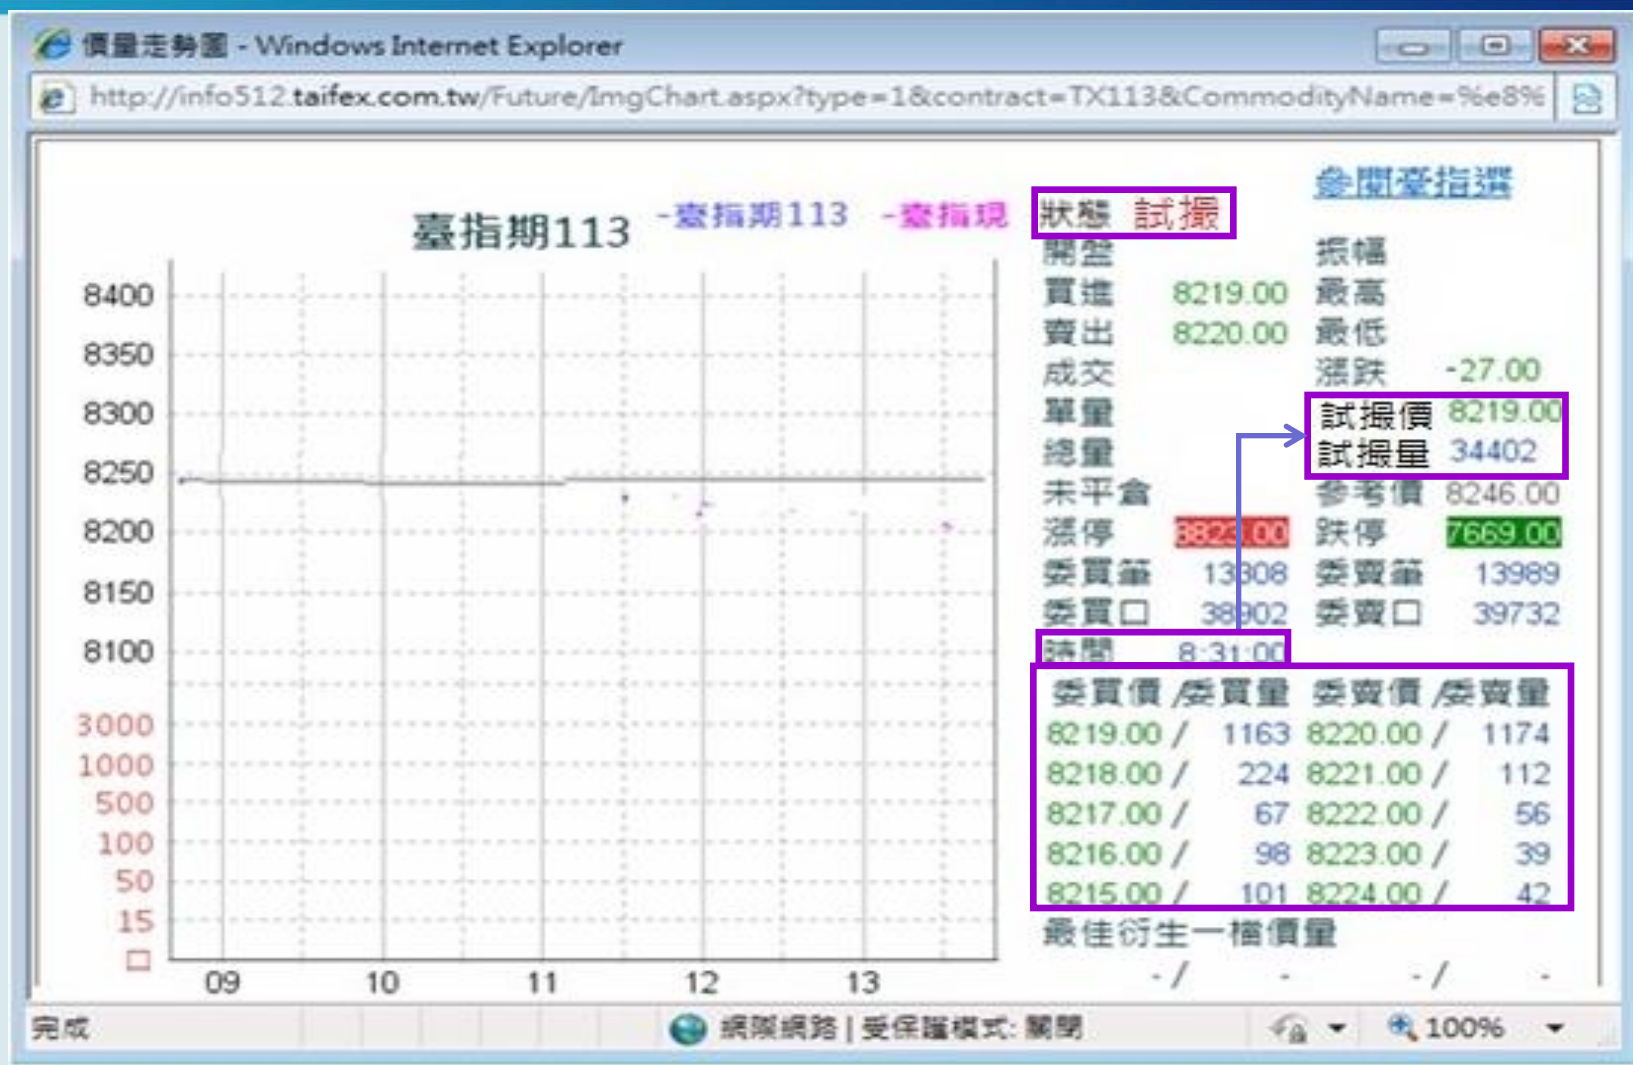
價量走勢圖 - Windows Internet Explorer

http://info512.taifex.com.tw/Future/ImgChart.aspx?type=1&contract=TX113&CommodityName=%e8%

臺指期113 -臺指期113 -臺指現

參閱臺指選

8400
8350
8300
8250
8200
8150
8100
3000
1000
500
100
50
15
口

09 10 11 12 13

狀態 試撮
開盤 振幅
買進 8219.00 最高
賣出 8220.00 最低
成交 漲跌 -27.00
單量 試撮價 8219.00
總量 試撮量 34402
未平倉 參考價 8246.00
漲停 8823.00 跌停 7669.00
委買筆 13808 委賣筆 13989
委買口 38902 委賣口 39732
時間 8:31:00

| 委買價 /委買量 | | 委賣價 /委賣量 | |
|---|---|---|---|
| 8219.00 / | 1163 | 8220.00 / | 1174 |
| 8218.00 / | 224 | 8221.00 / | 112 |
| 8217.00 / | 67 | 8222.00 / | 56 |
| 8216.00 / | 98 | 8223.00 / | 39 |
| 8215.00 / | 101 | 8224.00 / | 42 |

最佳衍生一檔價量
- / - - / -

完成 網際網路 | 受保護模式: 關閉 100%